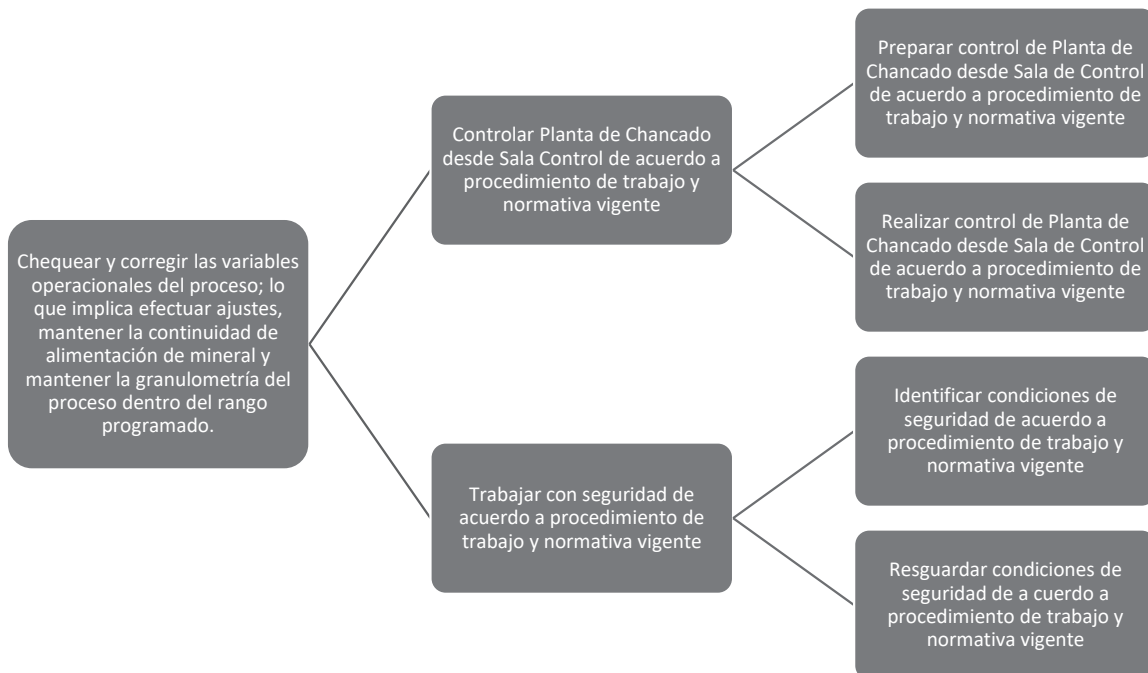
Chequear y corregir las variables operacionales del proceso; lo que implica efectuar ajustes, mantener la continuidad de alimentación de mineral y mantener la granulometría del proceso dentro del rango programado.

Controlar Planta de Chancado desde Sala Control de acuerdo a procedimiento de trabajo y normativa vigente

Preparar control de Planta de Chancado desde Sala de Control de acuerdo a procedimiento de trabajo y normativa vigente

Realizar control de Planta de Chancado desde Sala de Control de acuerdo a procedimiento de trabajo y normativa vigente

Trabajar con seguridad de acuerdo a procedimiento de trabajo y normativa vigente

Identificar condiciones de seguridad de acuerdo a procedimiento de trabajo y normativa vigente

Resguardar condiciones de seguridad de a cuerdo a procedimiento de trabajo y normativa vigente